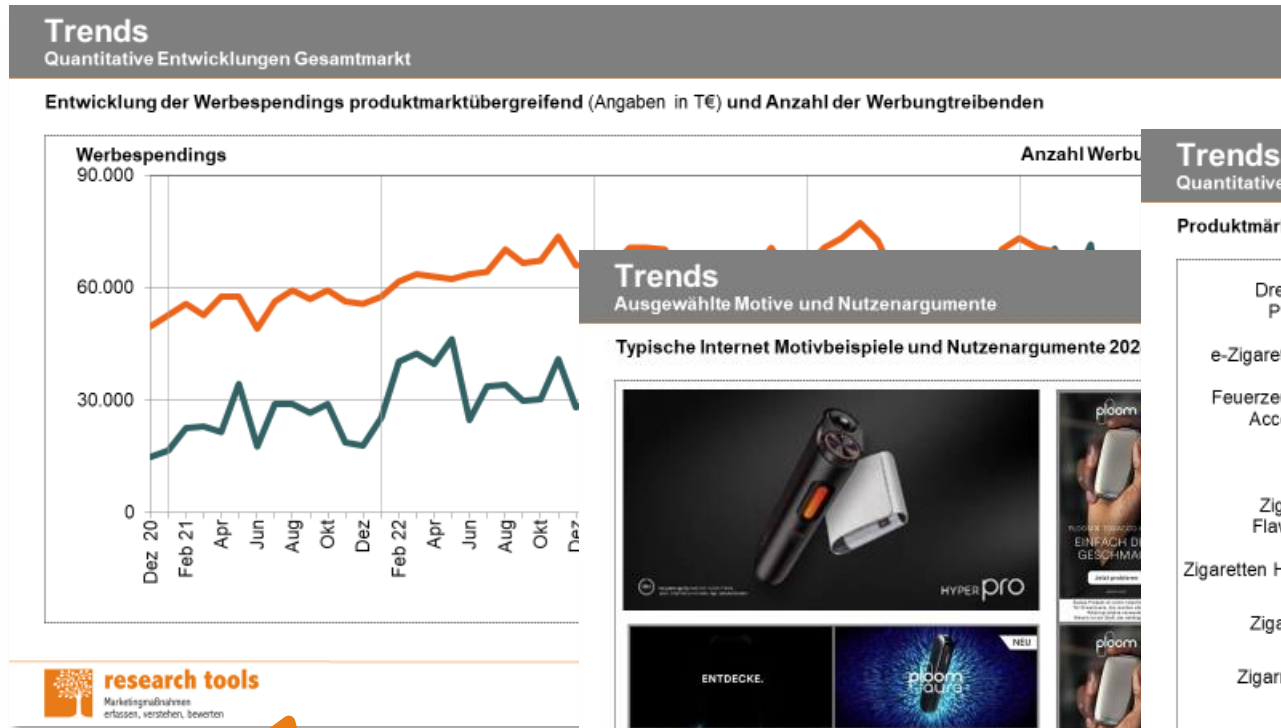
Trends
Quantitative Entwicklungen Gesamtmarkt

Entwicklung der Werbespendings produktmarktübergreifend (Angaben in T€) und Anzahl der Werbungtreibenden

Werbespendings
Anzahl Werbu

90.000
60.000
30.000
0

Dez 20
Feb 21
Apr
Jun
Aug
Okt
Dez
Feb 22
Apr
Jun
Aug
Okt
Dez

research tools
Marketingmaßnahmen
erfassen, verstehen, bewerten

Trends
Ausgewählte Motive und Nutzenargumente

Typische Internet Motivbeispiele und Nutzenargumente 202

HYPER pro

ENTDECKE.

ploom aura

NEU

ploom

EINFACH DI
GESCHMAC

Jetzt probieren

ploom

Trends
Quantitative

Produktmär

Dre
P

e-Zigaret

Feuerze
Acc

Zig
Flav

Zigaretten H

Ziga

Zigar